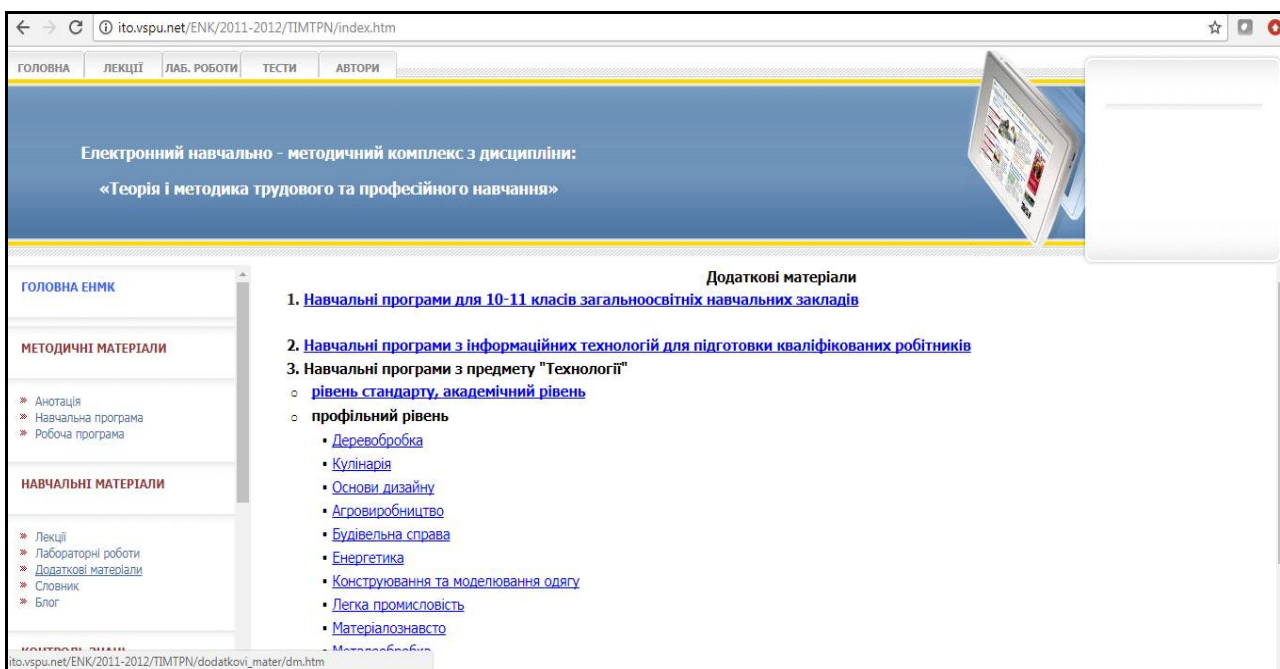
ito.vspu.net/ENK/2011-2012/TIMTPN/index.htm

ГОЛОВНА ЛЕКЦІЇ ЛАБ. РОБОТИ ТЕСТИ АВТОРИ

Електронний навчально - методичний комплекс з дисципліни:

«Теорія і методика трудового та професійного навчання»

ГОЛОВНА ЕНМК

МЕТОДИЧНІ МАТЕРІАЛИ

» Анотація
» Навчальна програма
» Робоча програма

НАВЧАЛЬНІ МАТЕРІАЛИ

» Лекції
» Лабораторні роботи
» Додаткові матеріали
» Словник
» Блог

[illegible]

Додаткові матеріали

1. Навчальні програми для 10-11 класів загальноосвітніх навчальних закладів

2. Навчальні програми з інформаційних технологій для підготовки кваліфікованих робітників

3. Навчальні програми з предмету "Технології"

○ рівень стандарту, академічний рівень

○ профільний рівень

▪ Деревообробка
▪ Кулінарія
▪ Основи дизайну
▪ Агровиробництво
▪ Будівельна справа
▪ Енергетика
▪ Конструювання та моделювання одягу
▪ Легка промисловість
▪ Матеріалознавство
▪ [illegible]

ito.vspu.net/ENK/2011-2012/TIMTPN/dodatkovi_mater/dm.htm